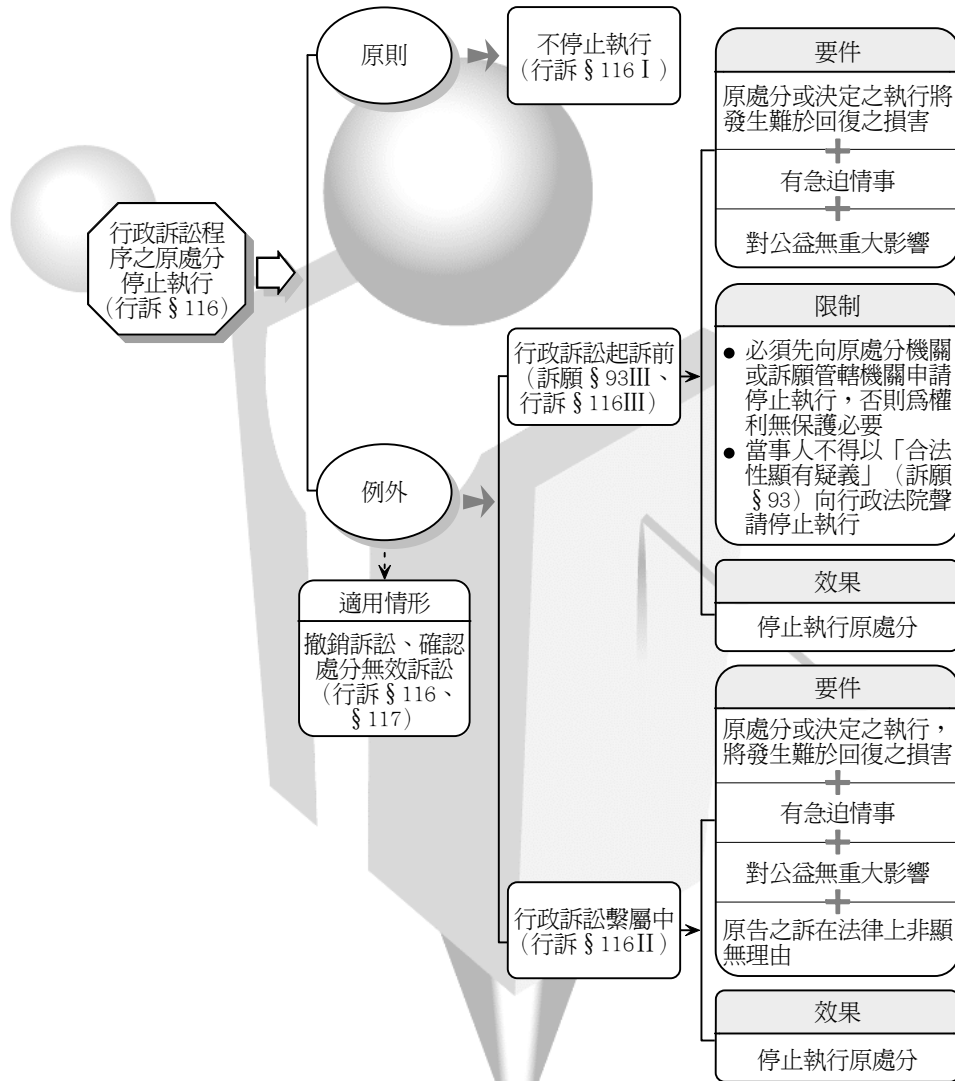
行政訴訟程序之原處分停止執行（行訴§116）

原則

不停止執行（行訴§116Ⅰ）

例外

適用情形

撤銷訴訟、確認處分無效訴訟（行訴§116、§117）

行政訴訟起訴前（訴願§93Ⅲ、行訴§116Ⅲ）

要件

原處分或決定之執行將發生難於回復之損害

有急迫情事

對公益無重大影響

限制

● 必須先向原處分機關或訴願管轄機關申請停止執行，否則爲權利無保護必要
● 當事人不得以「合法性顯有疑義」（訴願§93）向行政法院聲請停止執行

效果

停止執行原處分

行政訴訟繫屬中（行訴§116Ⅱ）

要件

原處分或決定之執行，將發生難於回復之損害

有急迫情事

對公益無重大影響

原告之訴在法律上非顯無理由

效果

停止執行原處分